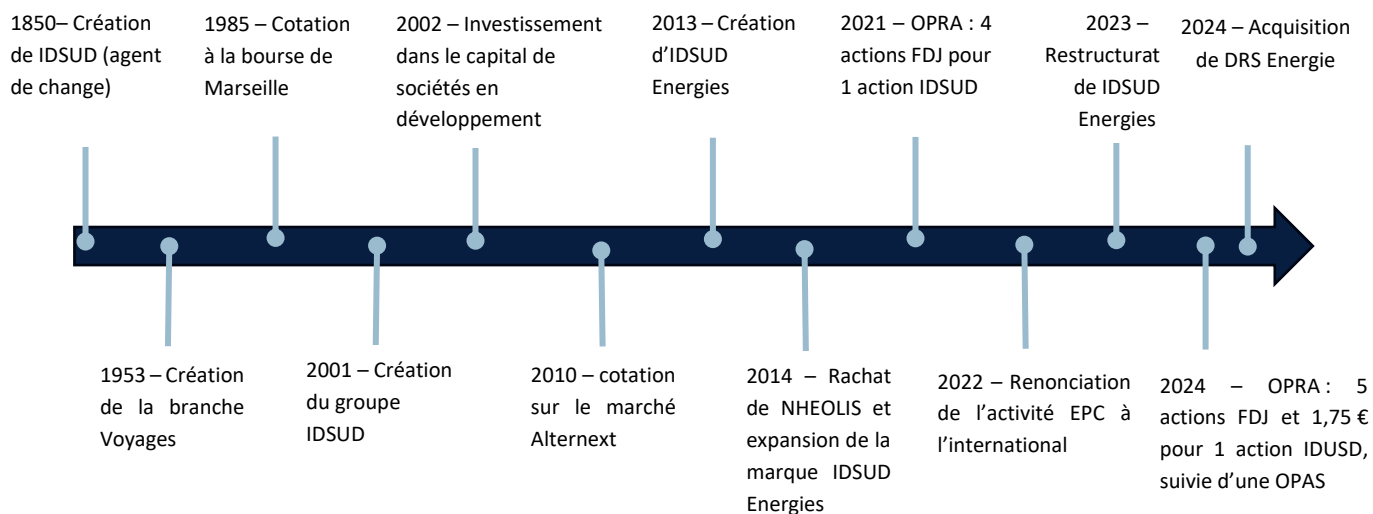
1850– Création de IDSUD (agent de change)

1985 – Cotation à la bourse de Marseille

2002 – Investissement dans le capital de sociétés en développement

2013 – Création d'IDSUD Energies

2021 – OPRA : 4 actions FDJ pour 1 action IDSUD

2023 – Restructurat de IDSUD Energies

2024 – Acquisition de DRS Energie

1953 – Création de la branche Voyages

2001 – Création du groupe IDSUD

2010 – cotation sur le marché Alternext

2014 – Rachat de NHEOLIS et expansion de la marque IDSUD Energies

2022 – Renonciation de l'activité EPC à l'international

2024 – OPRA : 5 actions FDJ et 1,75 € pour 1 action IDUSD, suivie d'une OPAS